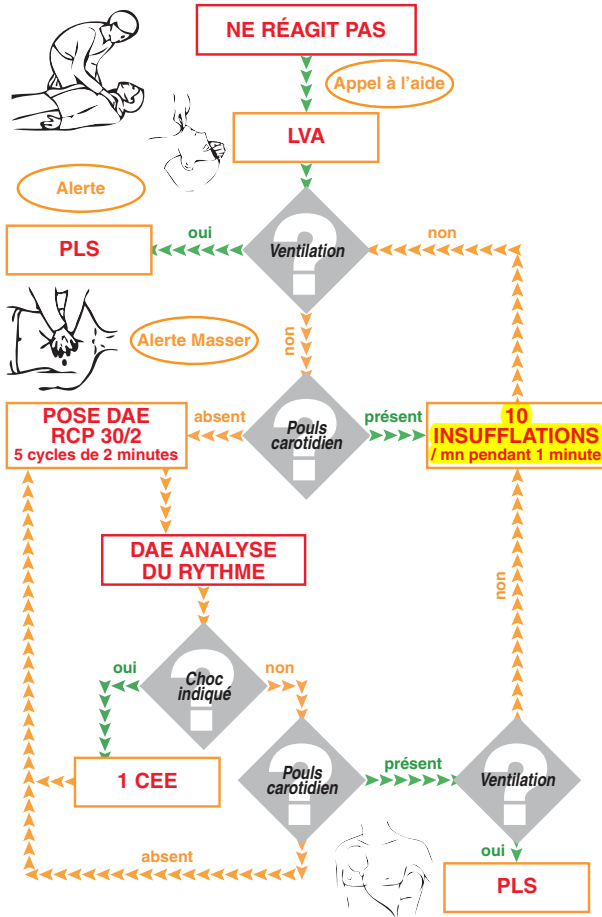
NE RÉAGIT PAS

Appel à l'aide

LVA

Alerte

PLS

oui

Ventilation

non

Alerte Masser

non

POSE DAE
RCP 30/2
5 cycles de 2 minutes

absent

Pouls carotidien

présent

10
INSUFFLATIONS
/ mn pendant 1 minute

DAE ANALYSE
DU RYTHME

non

oui

Choc indiqué

non

1 CEE

Pouls carotidien

présent

Ventilation

absent

oui

PLS